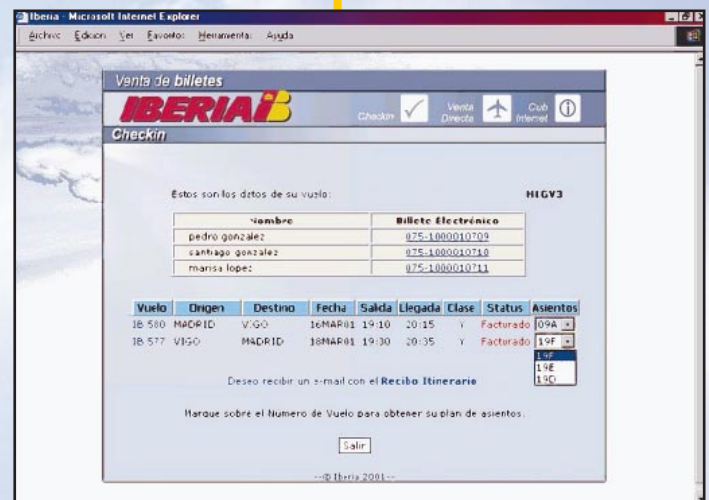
Iberia - Microsoft Internet Explorer

Archivo Edición Ver Favoritos Herramientas Ayuda

Venta de billetes

IBERIA

Checkin Venta Directa Club Internet

Checkin

Estos son los datos de su vuelo: HIGV3

| Nombre | Billete Electrónico |
|---|---|
| pedro gonzalez | 075-1000010709 |
| santiago gonzalez | 075-1000010710 |
| marisa lopez | 075-1000010711 |

| Vuelo | Origen | Destino | Fecha | Salida | Llegada | Clase | Status | Asientos |
|---|---|---|---|---|---|---|---|---|
| IB 580 | MADRID | VIGO | 16MAR01 | 19:10 | 20:15 | Y | Facturado | 09A |
| IB 577 | VIGO | MADRID | 18MAR01 | 19:30 | 20:35 | Y | Facturado | 19F |

19F
19E
19D

Deseo recibir un e-mail con el Recibo Itinerario

Marque sobre el Numero de Vuelo para obtener su plan de asientos.

Salir

--@ Iberia 2001--